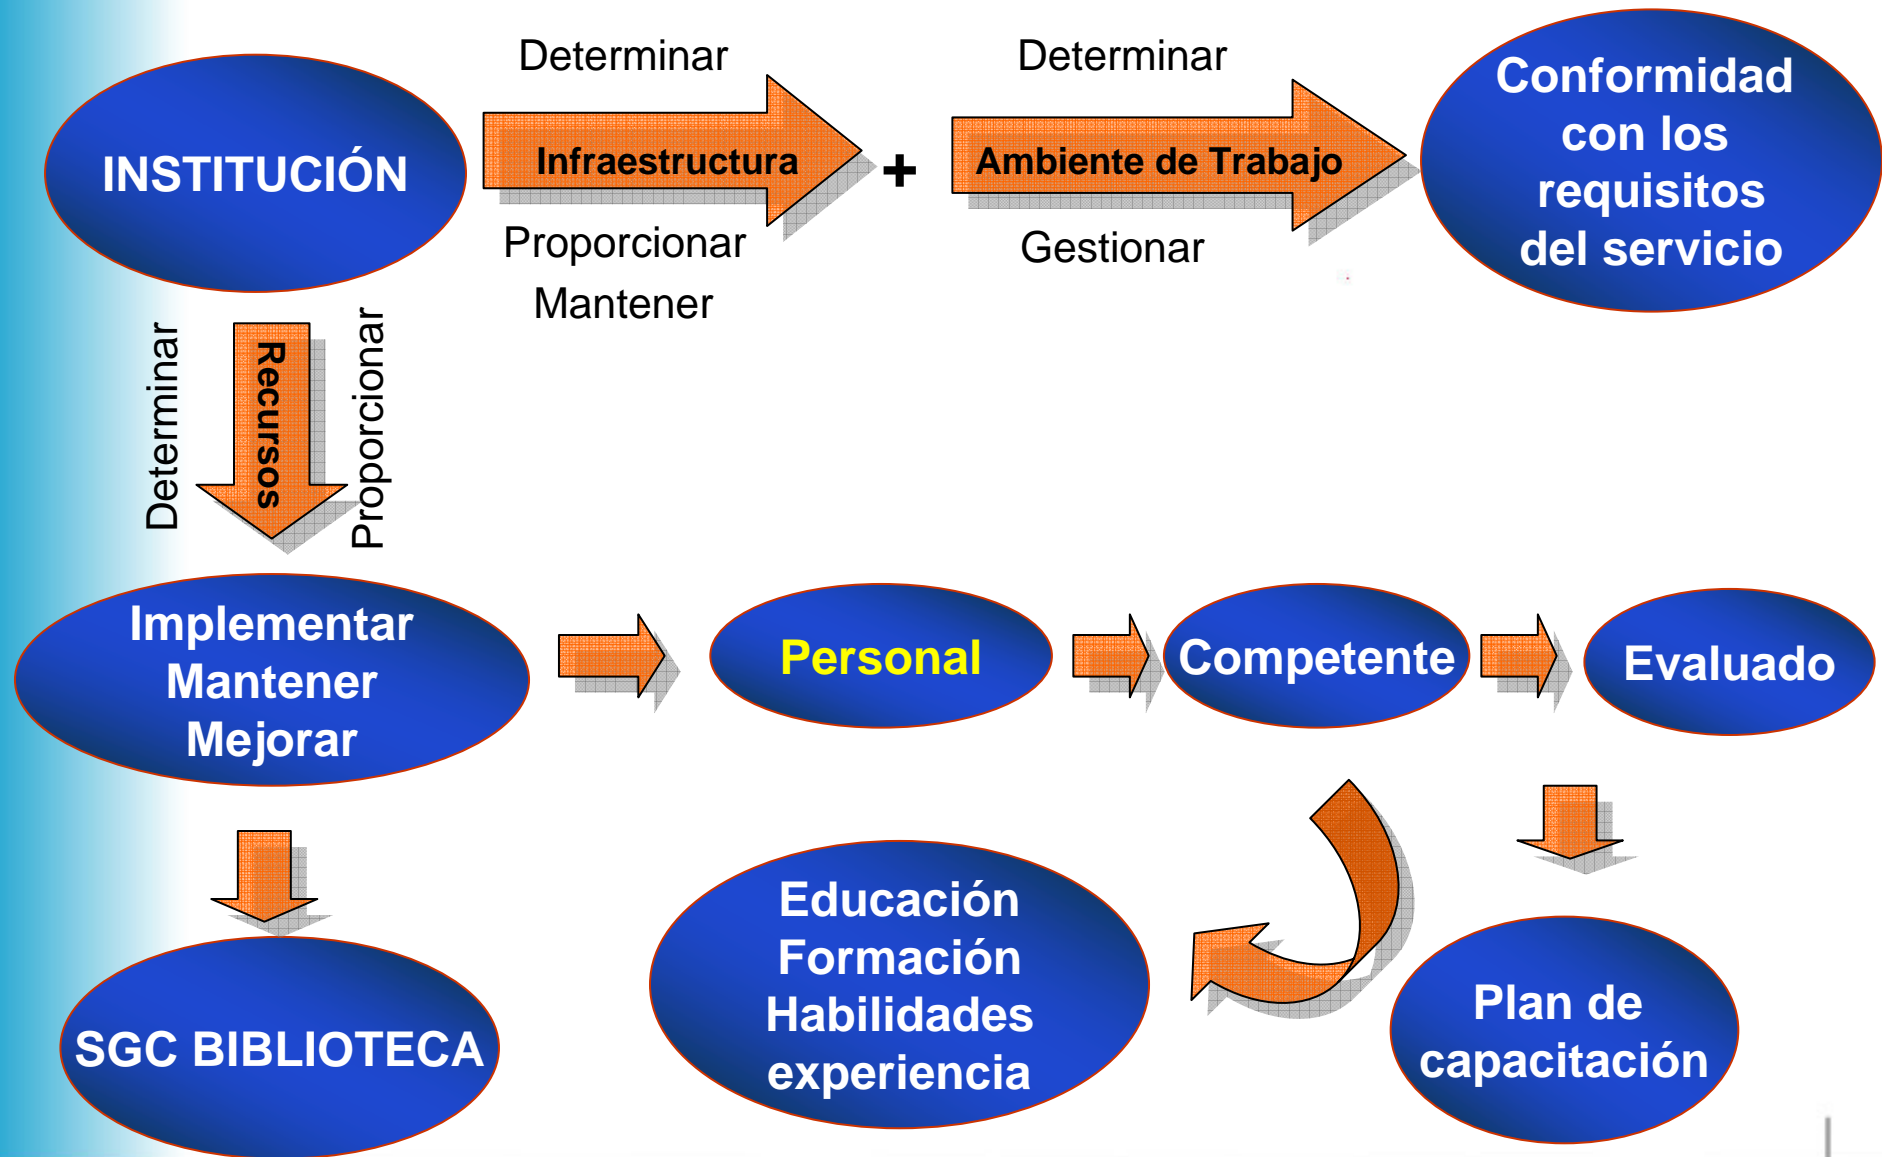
INSTITUCIÓN

Determinar

Infraestructura

Proporcionar

Mantener

+

Determinar

Ambiente de Trabajo

Gestionar

Conformidad con los requisitos del servicio

Determinar

Recursos

Proporcionar

Implementar
Mantener
Mejorar

Personal

Competente

Evaluado

SGC BIBLIOTECA

Educación
Formación
Habilidades
experiencia

Plan de capacitación